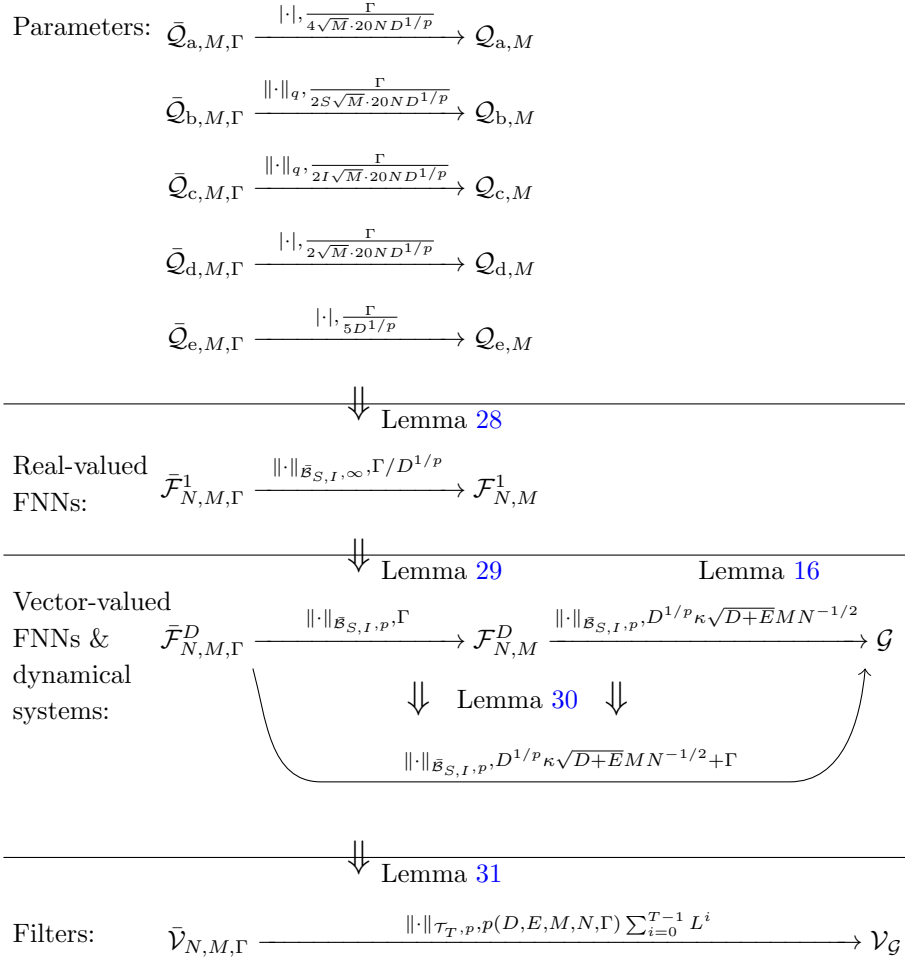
Parameters: $\bar{\mathcal{Q}}_{\mathrm{a},M,\Gamma} \xrightarrow{|\cdot|, \frac{\Gamma}{4\sqrt{M}\cdot 20ND^{1/p}}} \mathcal{Q}_{\mathrm{a},M}$

$\bar{\mathcal{Q}}_{\mathrm{b},M,\Gamma} \xrightarrow{\|\cdot\|_q, \frac{\Gamma}{2S\sqrt{M}\cdot 20ND^{1/p}}} \mathcal{Q}_{\mathrm{b},M}$

$\bar{\mathcal{Q}}_{\mathrm{c},M,\Gamma} \xrightarrow{\|\cdot\|_q, \frac{\Gamma}{2I\sqrt{M}\cdot 20ND^{1/p}}} \mathcal{Q}_{\mathrm{c},M}$

$\bar{\mathcal{Q}}_{\mathrm{d},M,\Gamma} \xrightarrow{|\cdot|, \frac{\Gamma}{2\sqrt{M}\cdot 20ND^{1/p}}} \mathcal{Q}_{\mathrm{d},M}$

$\bar{\mathcal{Q}}_{\mathrm{e},M,\Gamma} \xrightarrow{|\cdot|, \frac{\Gamma}{5D^{1/p}}} \mathcal{Q}_{\mathrm{e},M}$

$\Downarrow$ Lemma 28

Real-valued FNNs: $\bar{\mathcal{F}}^1_{N,M,\Gamma} \xrightarrow{\|\cdot\|_{\bar{\mathcal{B}}_{S,I},\infty}, \Gamma/D^{1/p}} \mathcal{F}^1_{N,M}$

$\Downarrow$ Lemma 29 Lemma 16

Vector-valued FNNs & dynamical systems: $\bar{\mathcal{F}}^D_{N,M,\Gamma} \xrightarrow{\|\cdot\|_{\bar{\mathcal{B}}_{S,I},p}, \Gamma} \mathcal{F}^D_{N,M} \xrightarrow{\|\cdot\|_{\bar{\mathcal{B}}_{S,I},p}, D^{1/p}\kappa\sqrt{D+E}MN^{-1/2}} \mathcal{G}$

$\Downarrow$ Lemma 30 $\Downarrow$

$\|\cdot\|_{\bar{\mathcal{B}}_{S,I},p}, D^{1/p}\kappa\sqrt{D+E}MN^{-1/2}+\Gamma$

$\Downarrow$ Lemma 31

Filters: $\bar{\mathcal{V}}_{N,M,\Gamma} \xrightarrow{\|\cdot\|_{\mathcal{T}_T,p}, p(D,E,M,N,\Gamma)\sum_{i=0}^{T-1} L^i} \mathcal{V}_{\mathcal{G}}$